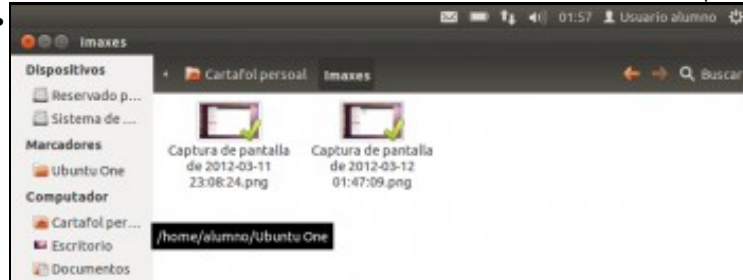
•

01:57 Usuario alumno

Imaxes

Dispositivos

Reservado p...

Sistema de ...

Marcadores

Ubuntu One

Computador

Cartafol per...

Escritorio

Documentos

Cartafol persoal Imaxes

Buscar

Captura de pantalla de 2012-03-11 23:08:24.png

Captura de pantalla de 2012-03-12 01:47:09.png

/home/alumno/Ubuntu One